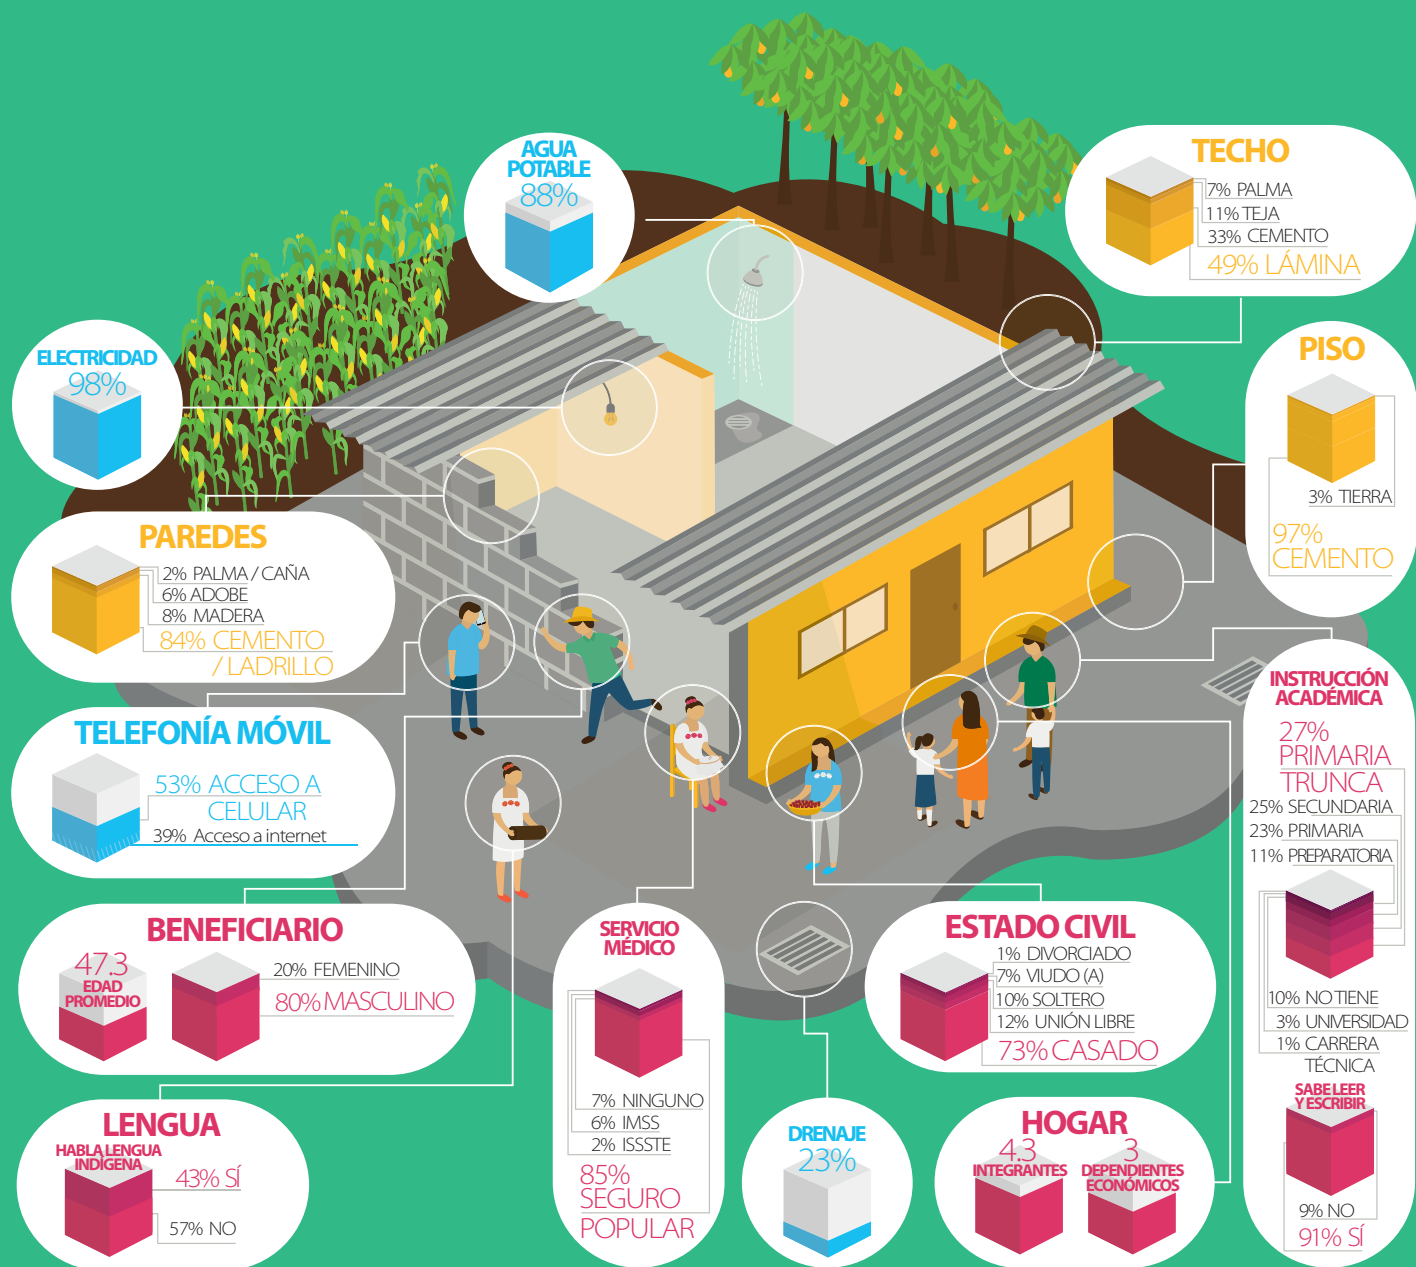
AGUA POTABLE
88%

TECHO
7% PALMA
11% TEJA
33% CEMENTO
49% LÁMINA

ELECTRICIDAD
98%

PISO
3% TIERRA
97% CEMENTO

PAREDES
2% PALMA / CAÑA
6% ADOBE
8% MADERA
84% CEMENTO / LADRILLO

TELEFONÍA MÓVIL
53% ACCESO A CELULAR
39% Acceso a internet

INSTRUCCIÓN ACADÉMICA
27% PRIMARIA TRUNCA
25% SECUNDARIA
23% PRIMARIA
11% PREPARATORIA
10% NO TIENE
3% UNIVERSIDAD
1% CARRERA TÉCNICA

BENEFICIARIO
47.3
EDAD PROMEDIO
20% FEMENINO
80% MASCULINO

SERVICIO MÉDICO
7% NINGUNO
6% IMSS
2% ISSSTE
85% SEGURO POPULAR

ESTADO CIVIL
1% DIVORCIADO
7% VIUDO (A)
10% SOLTERO
12% UNIÓN LIBRE
73% CASADO

SABE LEER Y ESCRIBIR
9% NO
91% SÍ

LENGUA
HABLA LENGUA INDÍGENA
43% SÍ
57% NO

DRENAJE
23%

HOGAR
4.3
INTEGRANTES
3
DEPENDIENTES ECONÓMICOS